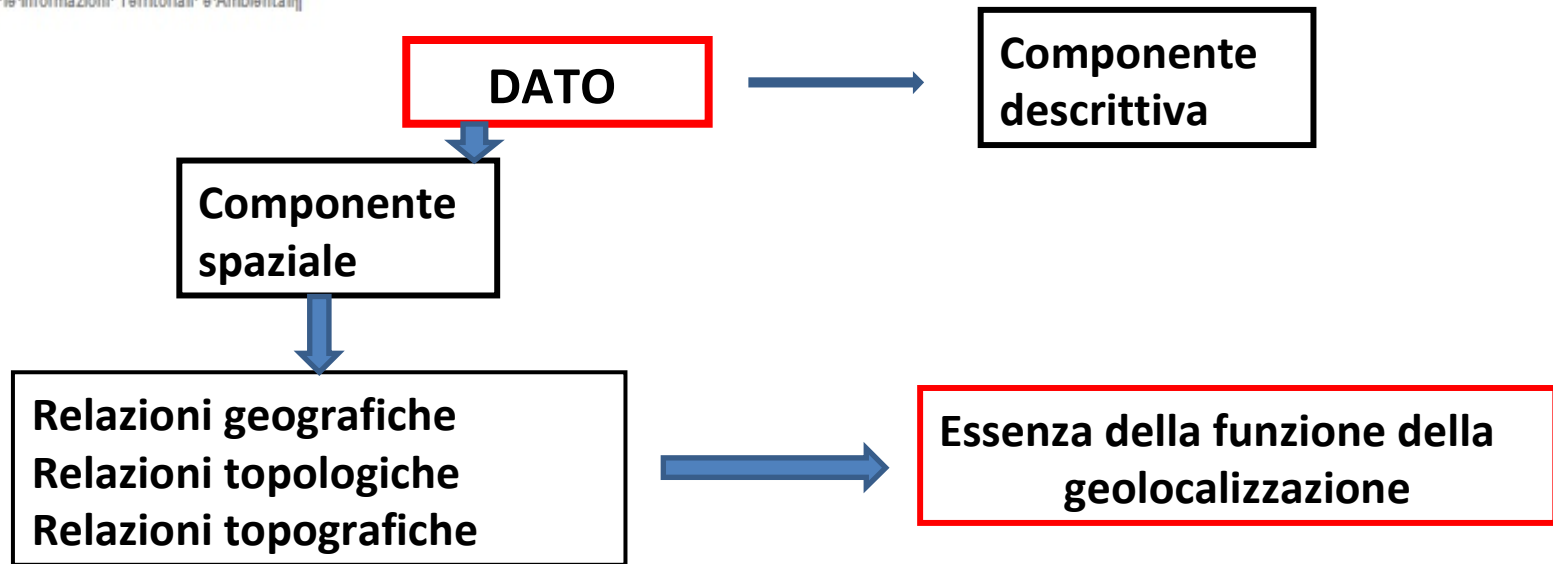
le Informazioni Territoriali e Ambientali]

DATO

Componente descrittiva

Componente spaziale

Relazioni geografiche
Relazioni topologiche
Relazioni topografiche

Essenza della funzione della geolocalizzazione